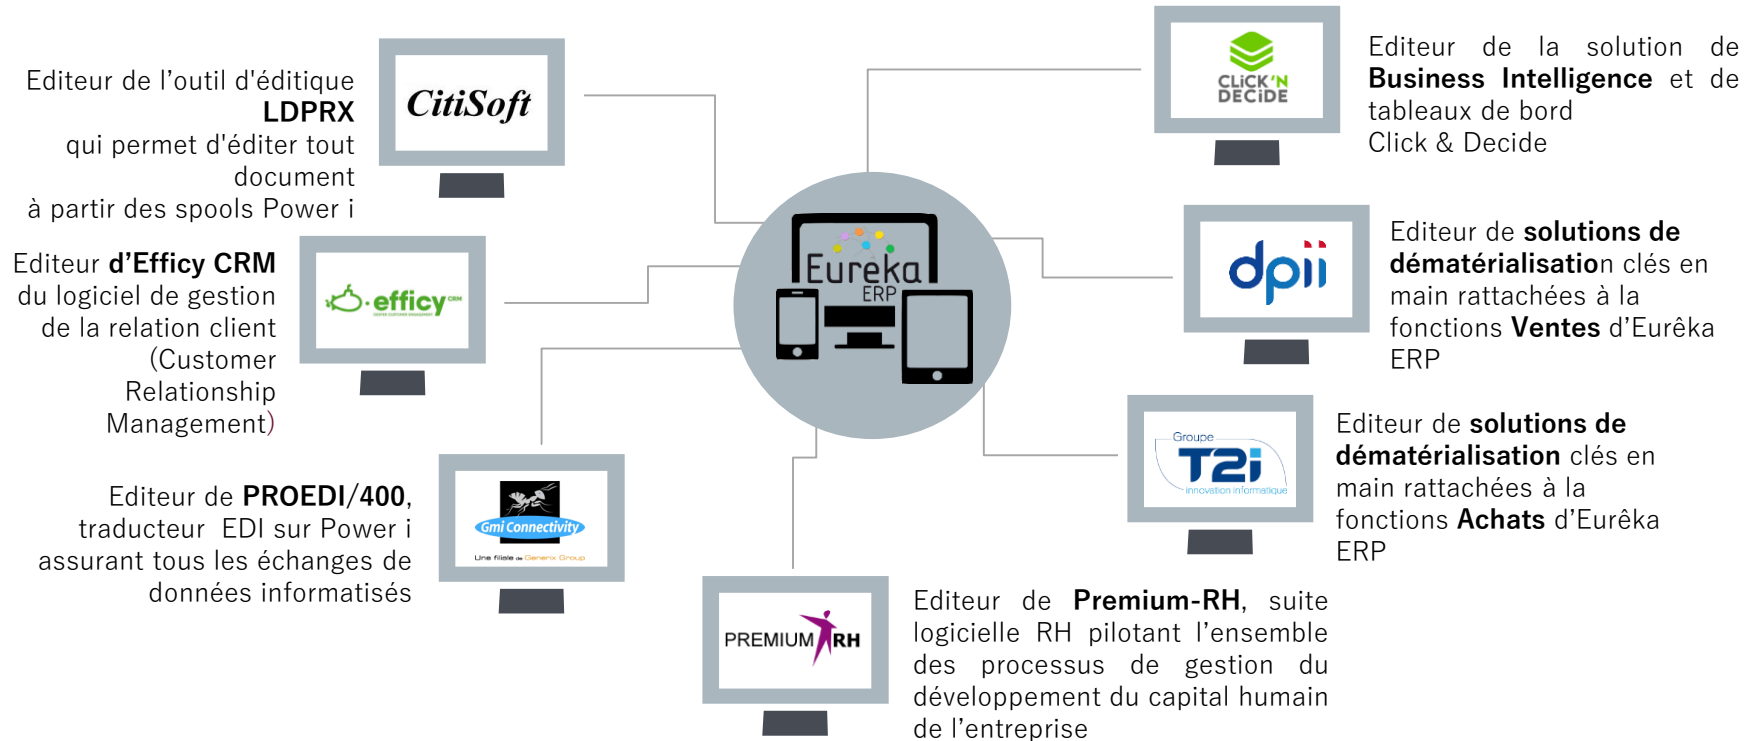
Editeur de l'outil d'éditique **LDPRX** qui permet d'éditer tout document à partir des spools Power i

CitiSoft

Editeur **d'Efficy CRM** du logiciel de gestion de la relation client (Customer Relationship Management)

efficy CRM

Editeur de **PROEDI/400**, traducteur EDI sur Power i assurant tous les échanges de données informatisés

Gmi Connectivity
Une filiale de Generix Group

Eureka ERP

PREMIUM RH

Editeur de **Premium-RH**, suite logicielle RH pilotant l'ensemble des processus de gestion du développement du capital humain de l'entreprise

CLiCK'N DECiDE

Editeur de la solution de **Business Intelligence** et de tableaux de bord Click & Decide

dpii

Editeur de **solutions de dématérialisation** clés en main rattachées à la fonctions **Ventes** d'Eurêka ERP

Groupe T2i innovation informatique

Editeur de **solutions de dématérialisation** clés en main rattachées à la fonctions **Achats** d'Eurêka ERP